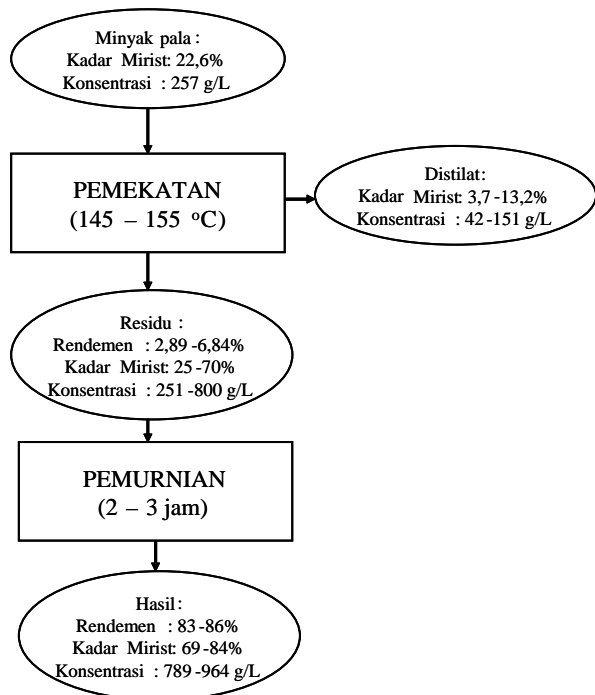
Minyak pala :
Kadar Mirist: 22,6%
Konsentrasi : 257 g/L

PEMEKATAN
(145 – 155 $^{o}$C)

Distilat:
Kadar Mirist: 3,7 -13,2%
Konsentrasi : 42 -151 g/L

Residu :
Rendemen : 2,89 -6,84%
Kadar Mirist: 25 -70%
Konsentrasi : 251 -800 g/L

PEMURNIAN
(2 – 3 jam)

Hasil:
Rendemen : 83 -86%
Kadar Mirist: 69 -84%
Konsentrasi : 789 -964 g/L